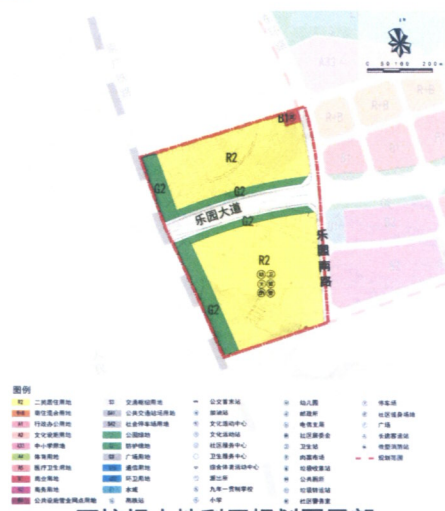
0 50 100 200

B1

R2

G2

G2

乐园大道

G2

乐园南路

R2

G2

图例

R2 二类居住用地
R4 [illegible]
A1 行政办公用地
A2 文化设施用地
A33 中小学用地
A4 体育用地
A5 医疗卫生用地
B1 商业用地
B2 商务用地
B4 公用设施营业网点用地
S4 交通场站用地
S41 公共交通场站用地
S42 社会停车场用地
G1 公园绿地
G2 防护绿地
G3 广场用地
U1 供应设施用地
U2 环卫用地
E1 水域
公交首末站
邮政局
文化活动中心
文化活动站
社区服务中心
卫生服务中心
综合体育活动中心
派出所
九年一贯制学校
小学
幼儿园
邮政所
老年关爱
社区居委会
卫生站
肉菜市场
垃圾转运站
公共厕所
垃圾收集站
再生资源回收站
停车场
社区服务站
广场
全民健身站
消防站
规划范围